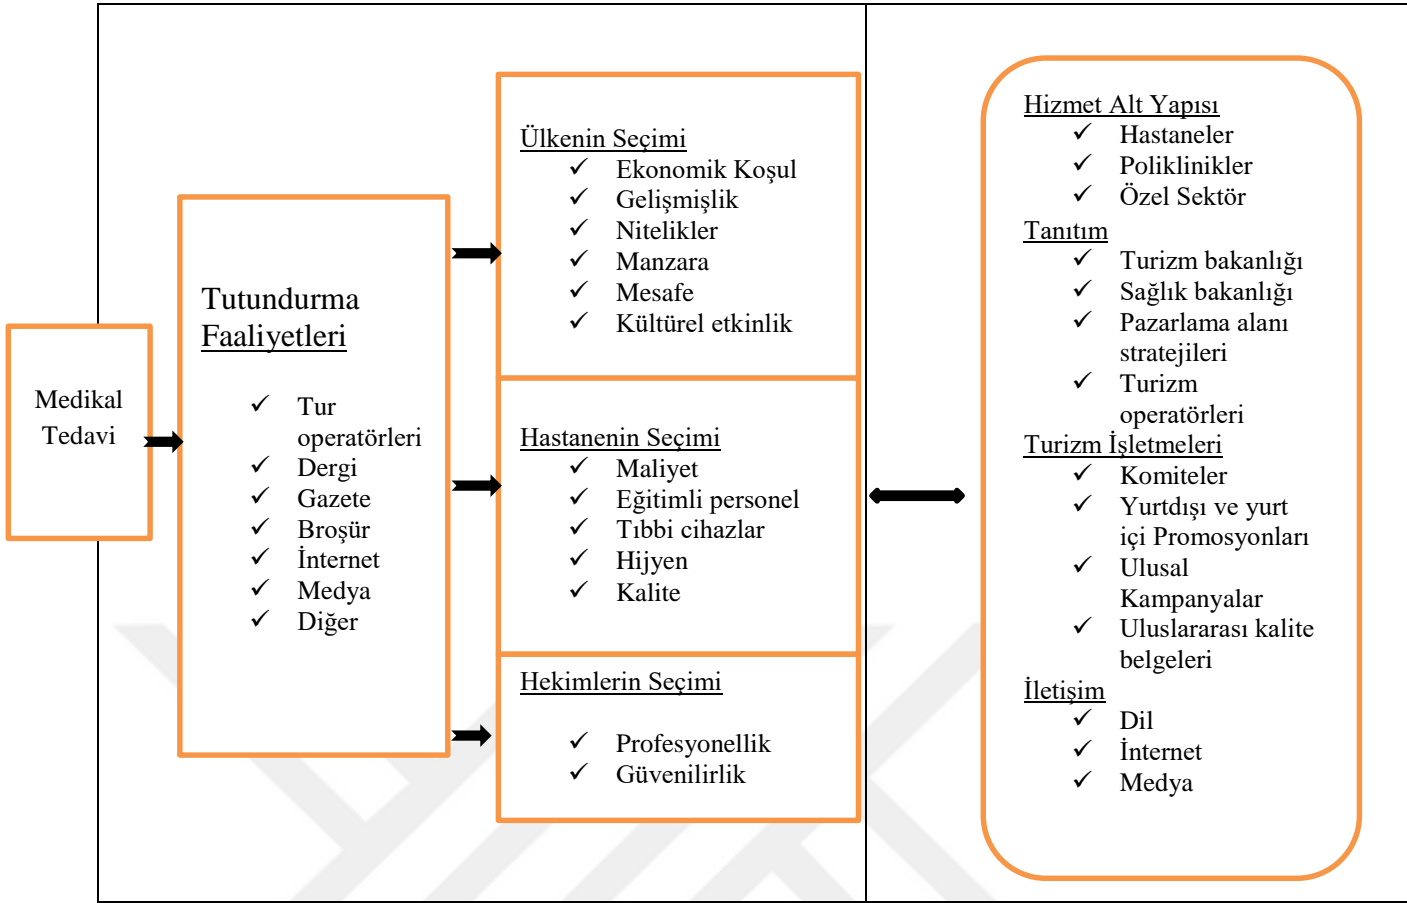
Medikal Tedavi

Tutundurma Faaliyetleri

✓ Tur operatörleri
✓ Dergi
✓ Gazete
✓ Broşür
✓ İnternet
✓ Medya
✓ Diğer

Ülkenin Seçimi
✓ Ekonomik Koşul
✓ Gelişmişlik
✓ Nitelikler
✓ Manzara
✓ Mesafe
✓ Kültürel etkinlik

Hastanenin Seçimi
✓ Maliyet
✓ Eğitimli personel
✓ Tıbbi cihazlar
✓ Hijyen
✓ Kalite

Hekimlerin Seçimi
✓ Profesyonellik
✓ Güvenilirlik

Hizmet Alt Yapısı
✓ Hastaneler
✓ Poliklinikler
✓ Özel Sektör
Tanıtım
✓ Turizm bakanlığı
✓ Sağlık bakanlığı
✓ Pazarlama alanı stratejileri
✓ Turizm operatörleri
Turizm İşletmeleri
✓ Komiteler
✓ Yurtdışı ve yurt içi Promosyonları
✓ Ulusal Kampanyalar
✓ Uluslararası kalite belgeleri
İletişim
✓ Dil
✓ İnternet
✓ Medya